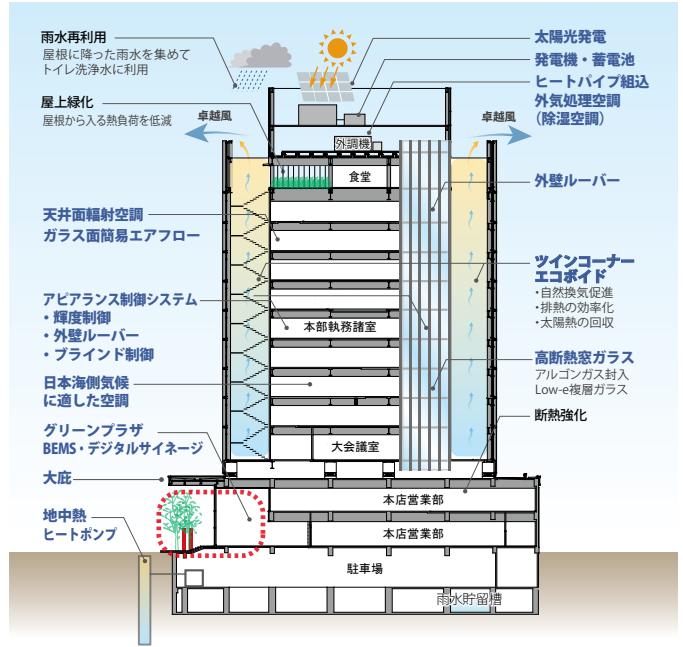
雨水再利用
屋根に降った雨水を集めてトイレ洗浄水に利用

屋上緑化
屋根から入る熱負荷を低減

卓越風

太陽光発電

発電機・蓄電池

ヒートパイプ組込
外気処理空調
（除湿空調）

卓越風

外調機

食堂

外壁ルーバー

天井面輻射空調
ガラス面簡易エアフロー

ツインコーナー
エコボイド
・自然換気促進
・排熱の効率化
・太陽熱の回収

アピアランス制御システム
・輝度制御
・外壁ルーバー
・ブラインド制御

本部執務諸室

高断熱窓ガラス
アルゴンガス封入
Low-e複層ガラス

日本海側気候
に適した空調

断熱強化

グリーンプラザ
BEMS・デジタルサイネージ

大会議室

大庇

本店営業部

地中熱
ヒートポンプ

本店営業部

駐車場

雨水貯留槽